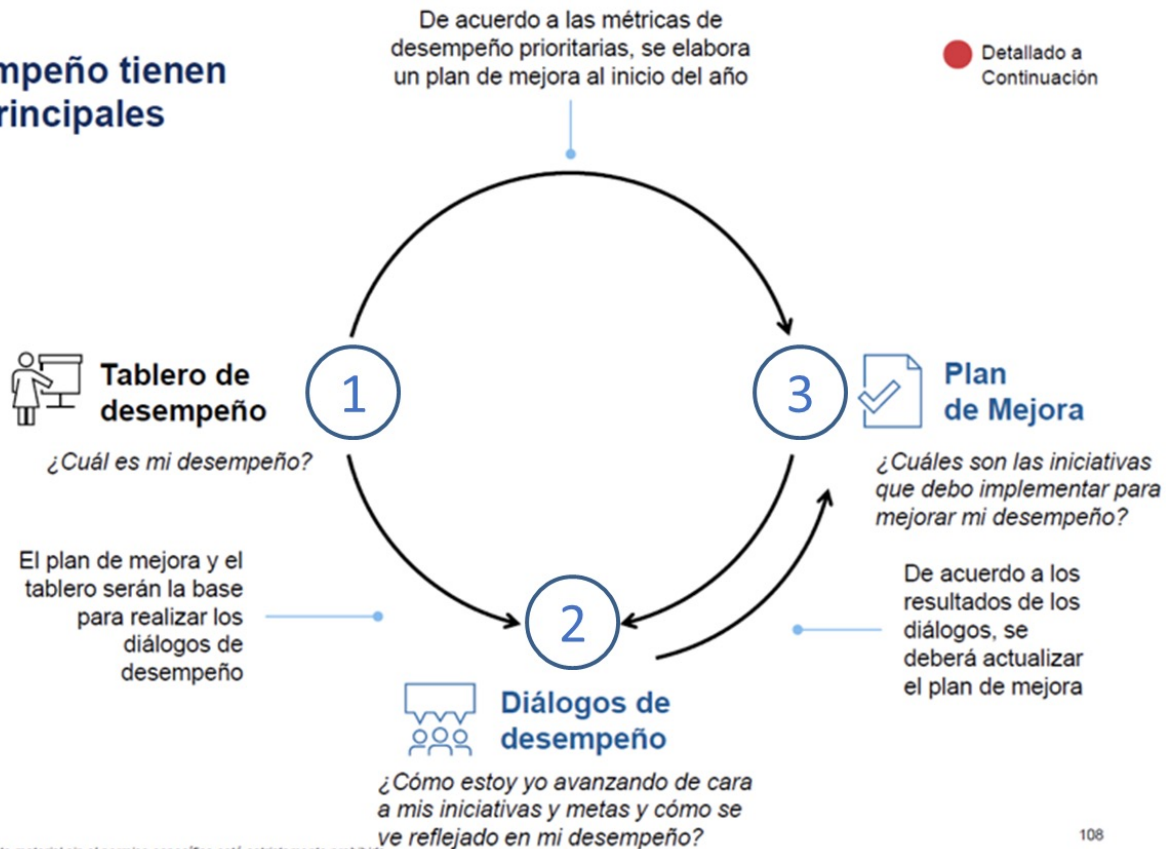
mpeño tienen
rincipales

De acuerdo a las métricas de desempeño prioritarias, se elabora un plan de mejora al inicio del año

Detallado a Continuación

1
Tablero de desempeño
¿Cuál es mi desempeño?

3
Plan de Mejora
¿Cuáles son las iniciativas que debo implementar para mejorar mi desempeño?

El plan de mejora y el tablero serán la base para realizar los diálogos de desempeño

De acuerdo a los resultados de los diálogos, se deberá actualizar el plan de mejora

2
Diálogos de desempeño
¿Cómo estoy yo avanzando de cara a mis iniciativas y metas y cómo se ve reflejado en mi desempeño?

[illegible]

108